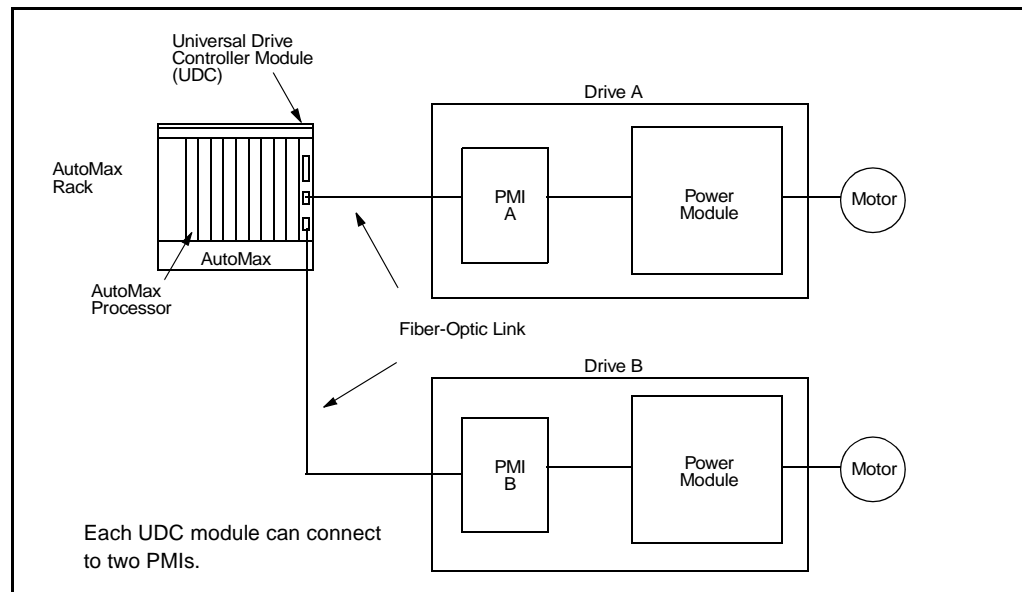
Universal Drive Controller Module (UDC)

AutoMax Rack

AutoMax

AutoMax Processor

Drive A

PMI A

Power Module

Motor

Fiber-Optic Link

Drive B

PMI B

Power Module

Motor

Each UDC module can connect to two PMIs.